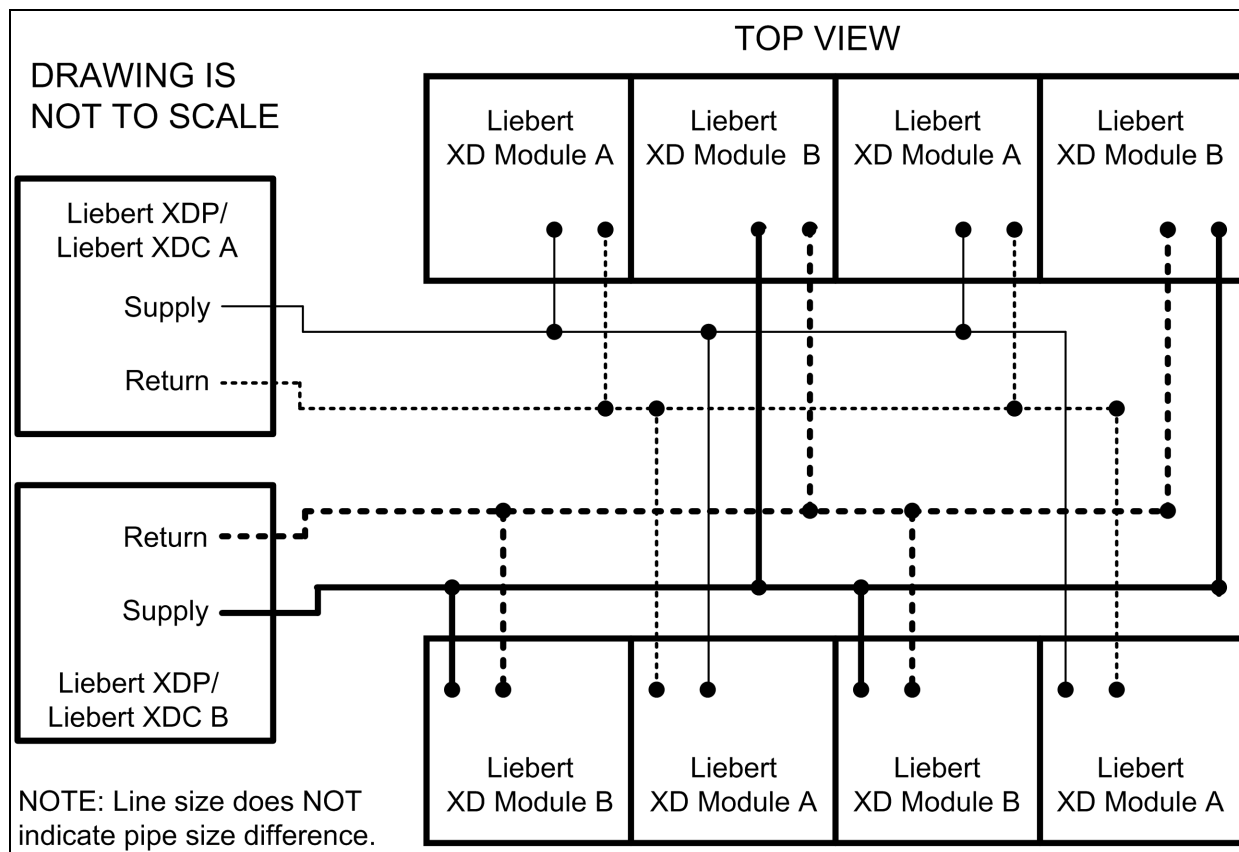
TOP VIEW

DRAWING IS NOT TO SCALE

Liebert XD Module A

Liebert XD Module B

Liebert XD Module A

Liebert XD Module B

Liebert XDP/ Liebert XDC A

Supply

Return

Return

Supply

Liebert XDP/ Liebert XDC B

Liebert XD Module B

Liebert XD Module A

Liebert XD Module B

Liebert XD Module A

NOTE: Line size does NOT indicate pipe size difference.